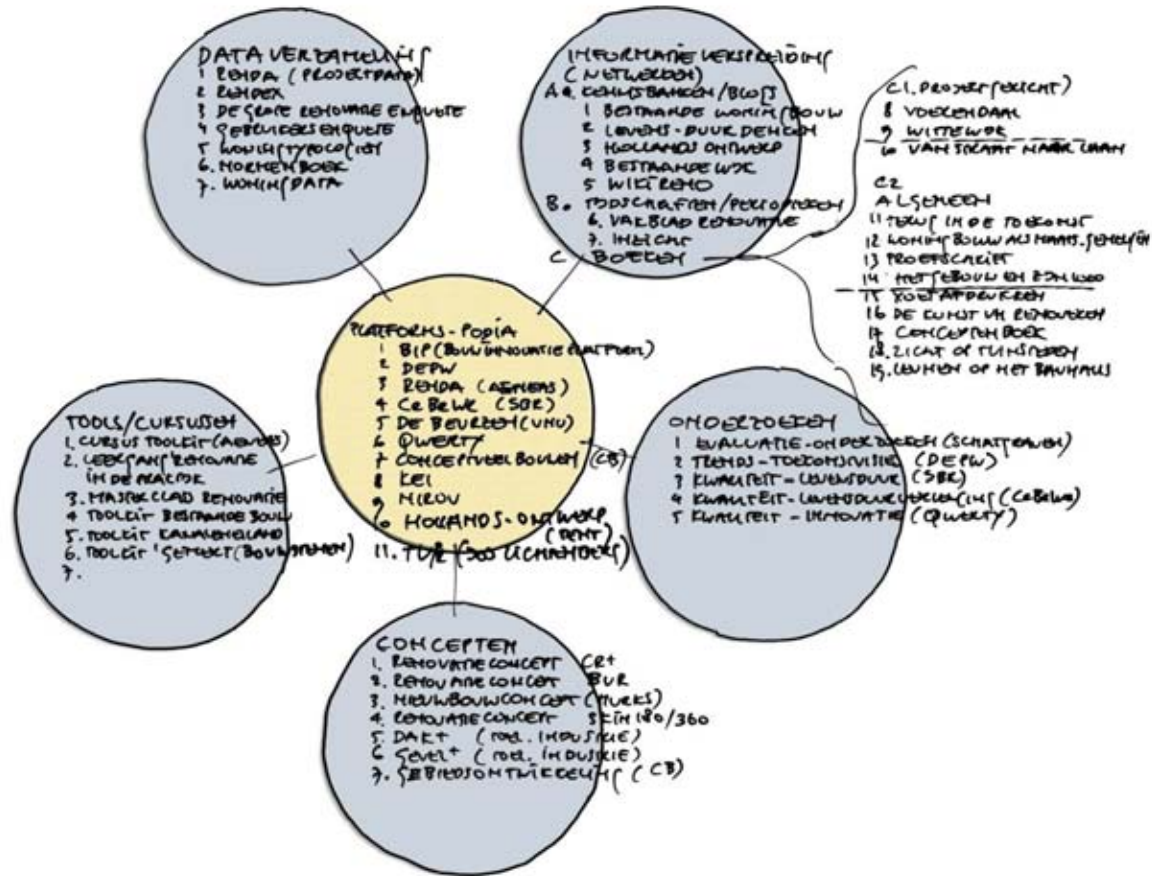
DATA VERZAMELING
1 RENDA (PROJECTDATA)
2 RENDEX
3 DE GROTE RENOVATIE ENQUETE
4 GEBRUIKERSENQUETE
5 WONINGTYPOLOGIE
6. NORMENBOEK
7. WONINGDATA

INFORMATIEVERSPREIDING (NETWERKEN)
A. KENNISBANKEN/BLOGS
1 BESTAANDE WONINGBOUW
2 LEVENSDUURDENKEN
3 HOLLANDS ONTWERP
4 BESTAANDE WIJK
5 WIKIRENO
B. TIJDSCHRIFTEN/PERIODIEKEN
6. VAKBLAD RENOVATIE
7. INZICHT
C BOEKEN

C1. PROJECT(BERICHT)
8 VOEDENDAAL
9 WITTEWOE
10 VAN STRAAT NAAR LAAN

C2 ALGEMEEN
11 WONEN IN DE TOEKOMST
12 WONINGBOUW ALS MAATSCHAPPELIJK
13 PROEFSCHRIFT
14 HET BOUWEN IN 2040
15 ZOETAARDEWEKEN
16 DE KUNST VAN RENOVEREN
17 CONCEPTENBOEK
18. ZICHT OP TUINSTEDEN
19. LEUNEN OP HET BAUHAUS

PLATFORMS - PODIA
1 BIP (BOUWINNOVATIE PLATFORM)
2 DEPW
3 RENDA (AENEAS)
4 CeBeWe (SBR)
5 DE BEURSEN (VHU)
6 QWERTY
7 CONCEPTUEEL BOUWEN (CB)
8 KEI
9 NIROV
10 HOLLANDS ONTWERP (DENT)
11. TVR (300 ACHTERS)

TOOLS/CURSUSSEN
1. CURSUS TOOLKIT (AENEAS)
2. LEERGANG RENOVATIE IN DE PRAKTIJK
3. MASTERCLASS RENOVATIE
4 TOOLKIT BESTAANDE BOUW
5. TOOLKIT KANALENEILAND
6. TOOLKIT 'SETJUST (BOUWSTENEN)
7.

ONDERZOEKEN
1 EVALUATIE-ONDERZOEKEN (SCHATTENBERG)
2 TRENDS - TOEKOMSTVISIE (DEPW)
3 KWALITEIT - LEVENSDUUR (SBR)
4 KWALITEIT - LEVENSDUURVERLENGING (CeBeWe)
5 KWALITEIT - INNOVATIE (QWERTY)

CONCEPTEN
1. RENOVATIECONCEPT CR+
2. RENOVATIECONCEPT BUR
3. NIEUWBOUWCONCEPT (TUKKS)
4. RENOVATIECONCEPT SLIM 180/360
5. DAK+ (VOOL. INDUSTRIE)
6 GEVEL+ (VOOL. INDUSTRIE)
7. GEBIEDSONTWIKKELING (CB)